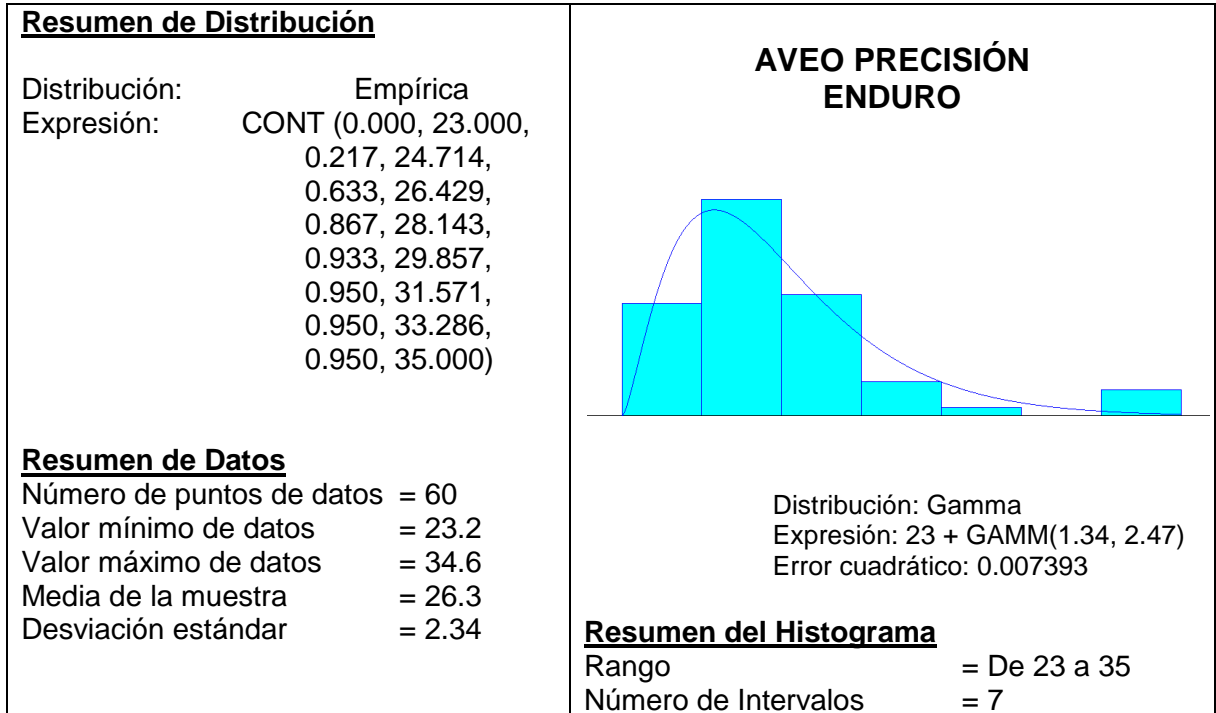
**Resumen de Distribución**

Distribución: Empírica
Expresión: CONT (0.000, 23.000, 0.217, 24.714, 0.633, 26.429, 0.867, 28.143, 0.933, 29.857, 0.950, 31.571, 0.950, 33.286, 0.950, 35.000)

**Resumen de Datos**
Número de puntos de datos = 60
Valor mínimo de datos = 23.2
Valor máximo de datos = 34.6
Media de la muestra = 26.3
Desviación estándar = 2.34

**AVEO PRECISIÓN ENDURO**

Distribución: Gamma
Expresión: 23 + GAMM(1.34, 2.47)
Error cuadrático: 0.007393

**Resumen del Histograma**
Rango = De 23 a 35
Número de Intervalos = 7